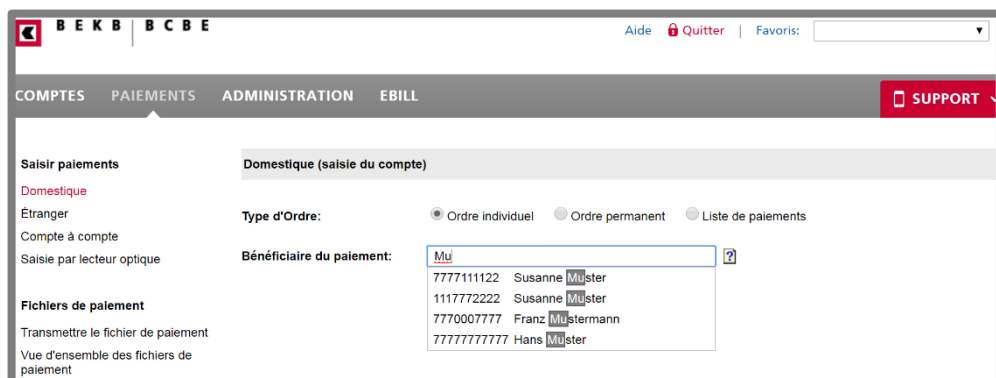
BEKB | BCBE

Aide Quitter | Favoris:

COMPTES PAIEMENTS ADMINISTRATION EBILL

SUPPORT

Saisir paiements
Domestique
Étranger
Compte à compte
Saisie par lecteur optique

Fichiers de paiement
Transmettre le fichier de paiement
Vue d'ensemble des fichiers de paiement

Domestique (saisie du compte)

Type d'Ordre: Ordre individuel Ordre permanent Liste de paiements

Bénéficiaire du paiement: Mu

?

7777111122 Susanne Muster
1117772222 Susanne Muster
7770007777 Franz Mustermann
77777777777 Hans Muster